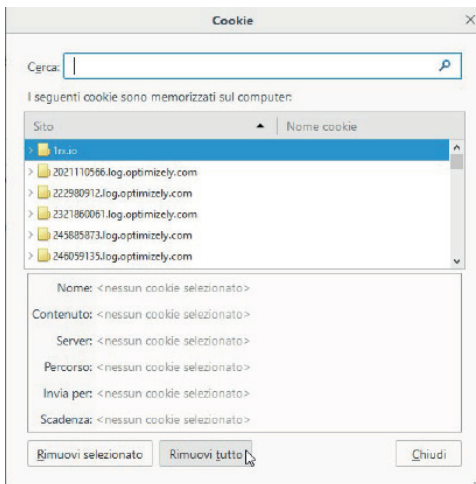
Cookie

×

Cerca:

I seguenti cookie sono memorizzati sul computer:

| Sito | Nome cookie |
|---|---|
| 1rx.io | |
| 2021110566.log.optimizely.com | |
| 222980912.log.optimizely.com | |
| 2321860061.log.optimizely.com | |
| 245685873.log.optimizely.com | |
| 246059135.log.optimizely.com | |

Nome: <nessun cookie selezionato>

Contenuto: <nessun cookie selezionato>

Server: <nessun cookie selezionato>

Percorso: <nessun cookie selezionato>

Invia per: <nessun cookie selezionato>

Scadenza: <nessun cookie selezionato>

Rimuovi selezionato

Rimuovi tutto

Chiudi